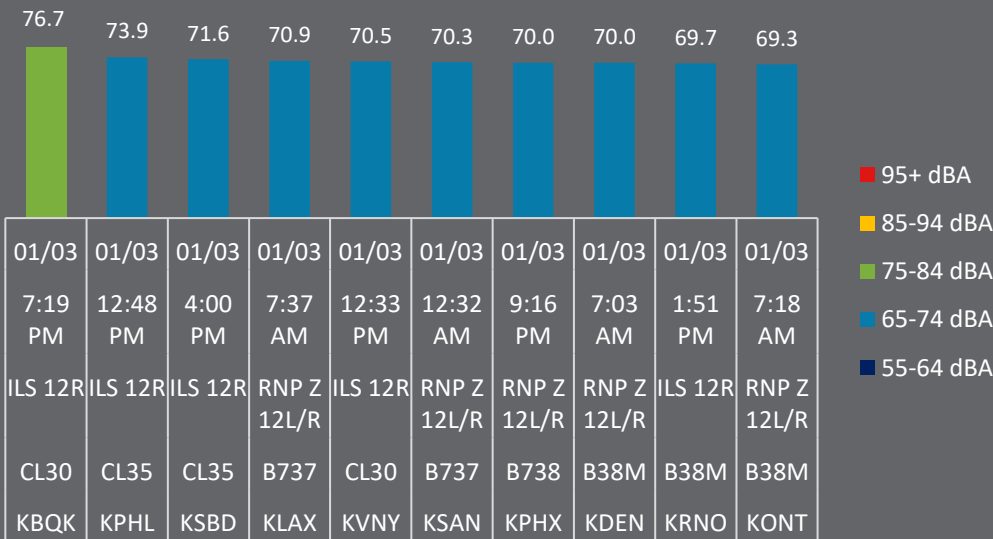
76.7 73.9 71.6 70.9 70.5 70.3 70.0 70.0 69.7 69.3

| 01/03 | 01/03 | 01/03 | 01/03 | 01/03 | 01/03 | 01/03 | 01/03 | 01/03 | 01/03 |
|---|---|---|---|---|---|---|---|---|---|
| 7:19 PM | 12:48 PM | 4:00 PM | 7:37 AM | 12:33 PM | 12:32 AM | 9:16 PM | 7:03 AM | 1:51 PM | 7:18 AM |
| ILS 12R | ILS 12R | ILS 12R | RNP Z 12L/R | ILS 12R | RNP Z 12L/R | RNP Z 12L/R | RNP Z 12L/R | ILS 12R | RNP Z 12L/R |
| CL30 | CL35 | CL35 | B737 | CL30 | B737 | B738 | B38M | B38M | B38M |
| KBQK | KPHL | KSBD | KLAX | KVNY | KSAN | KPHX | KDEN | KRNO | KONT |

95+ dBA
85-94 dBA
75-84 dBA
65-74 dBA
55-64 dBA